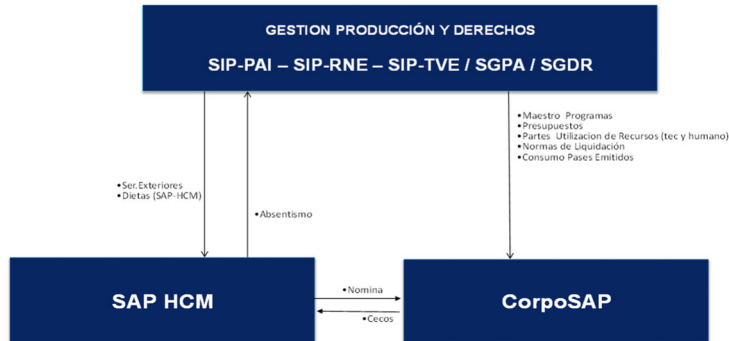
GESTION PRODUCCIÓN Y DERECHOS

SIP-PAI – SIP-RNE – SIP-TVE / SGPA / SGDR

•Maestro Programas
•Presupuestos
•Partes Utilizacion de Recursos (tec y humano)
•Normas de Liquidación
•Consumo Pases Emitidos

•Ser.Exteriores
•Dietas (SAP-HCM)

•Absentismo

SAP HCM

•Nomina

•Cecos

CorpoSAP